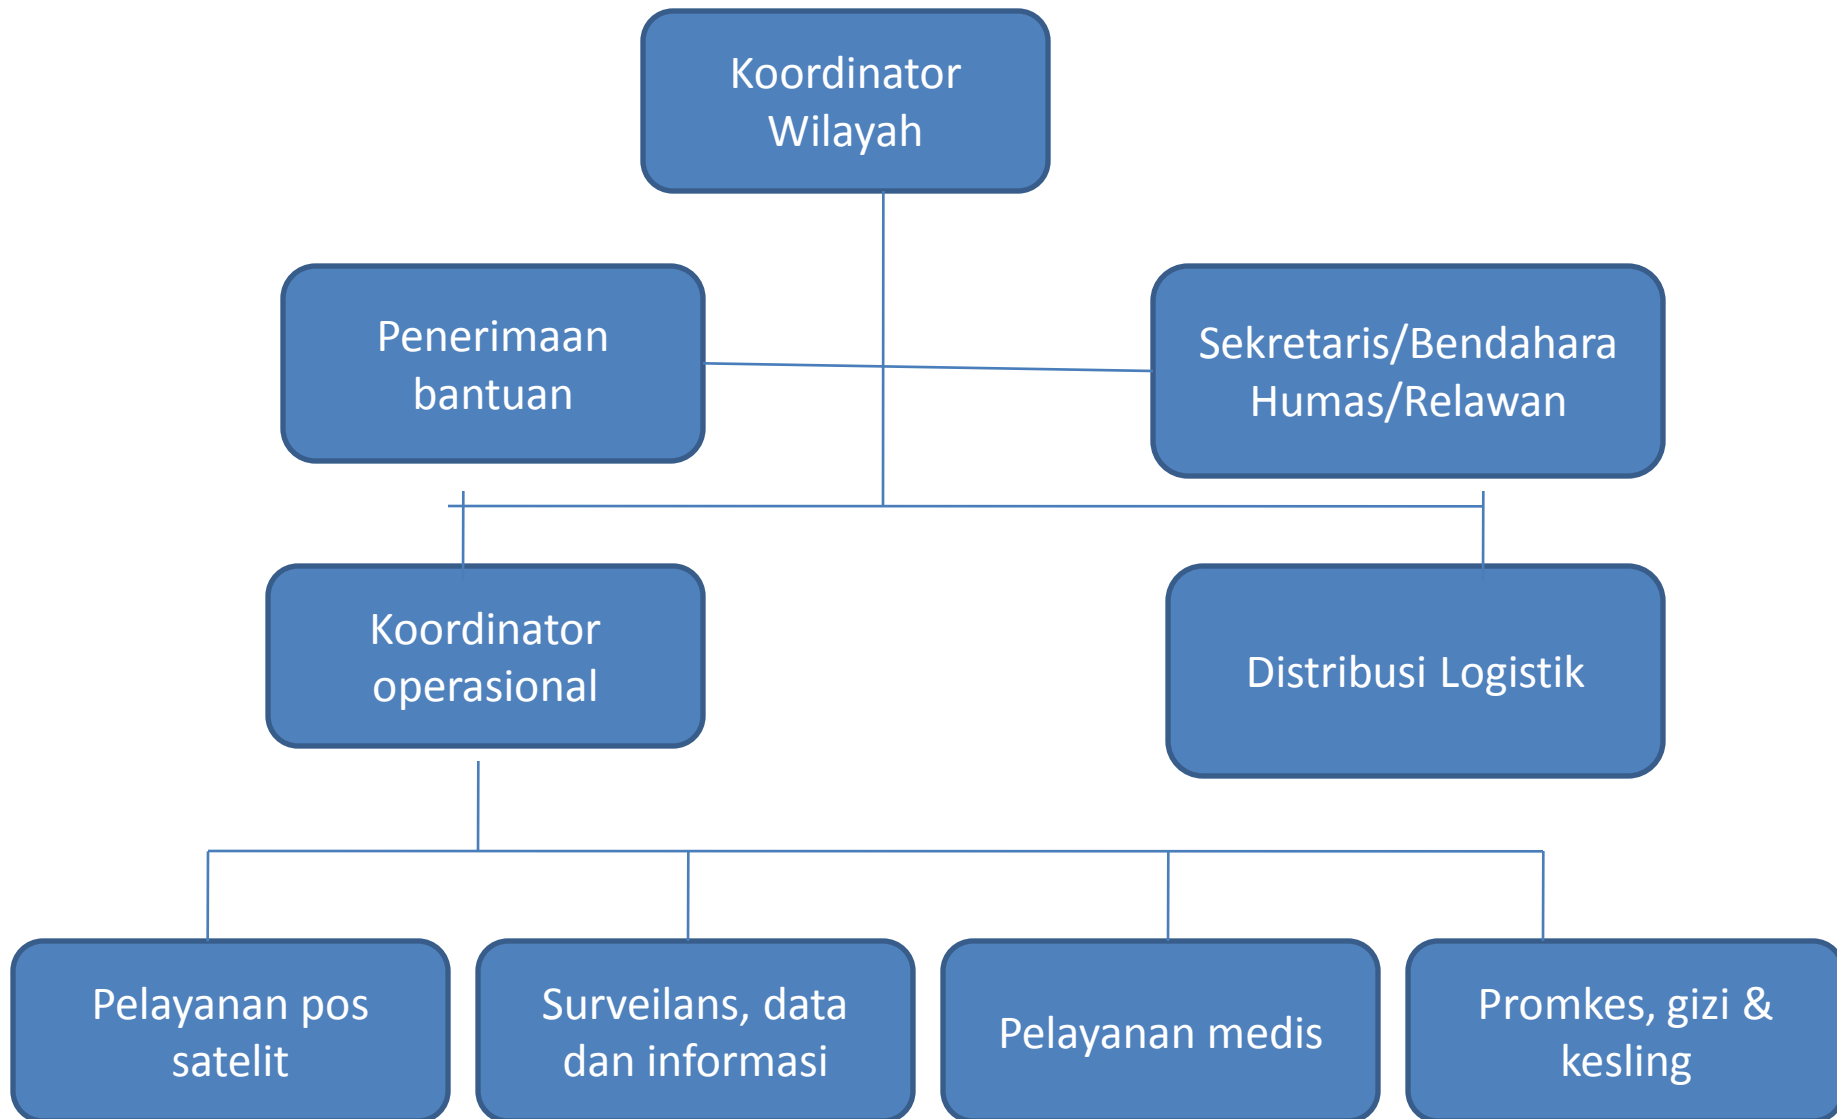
Koordinator Wilayah

Penerimaan bantuan

Sekretaris/Bendahara Humas/Relawan

Koordinator operasional

Distribusi Logistik

Pelayanan pos satelit

Surveilans, data dan informasi

Pelayanan medis

Promkes, gizi & kesling